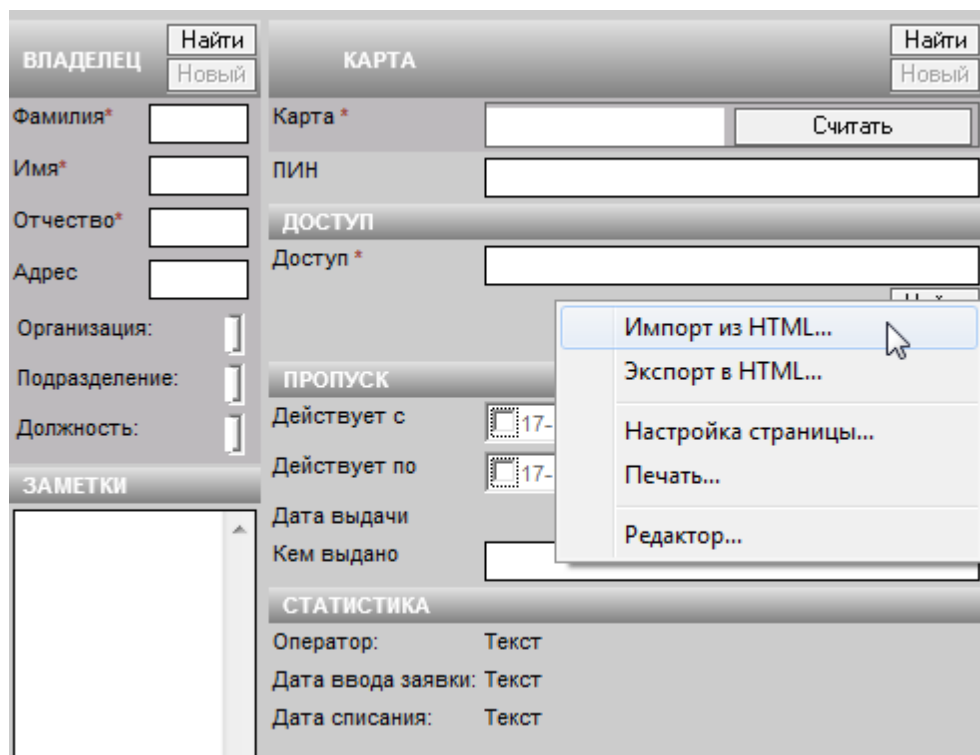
ВЛАДЕЛЕЦ
Найти
Новый

Фамилия*
Имя*
Отчество*
Адрес
Организация:
Подразделение:
Должность:

ЗАМЕТКИ

КАРТА
Найти
Новый

Карта *
Считать
ПИН

ДОСТУП
Доступ *

ПРОПУСК
Действует с
17-
Действует по
17-
Дата выдачи
Кем выдано

СТАТИСТИКА
Оператор: Текст
Дата ввода заявки: Текст
Дата списания: Текст

Импорт из HTML...
Экспорт в HTML...
Настройка страницы...
Печать...
Редактор...